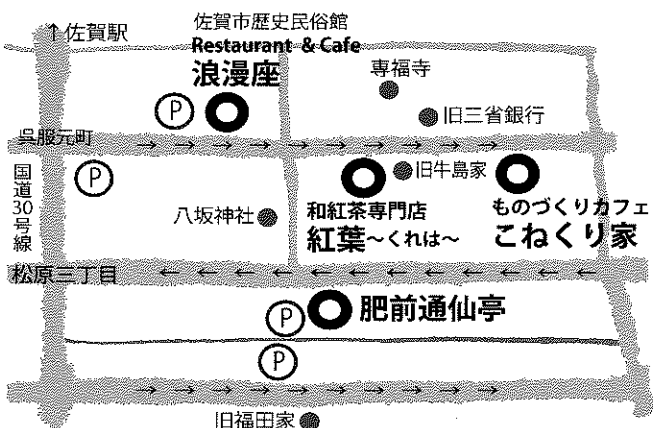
↑佐賀駅

佐賀市歴史民俗館
Restaurant & Cafe
浪漫座

P

専福寺

旧三省銀行

呉服元町

国道30号線

P

旧牛島家

八坂神社

和紅茶専門店
紅葉～くれは～

ものづくりカフェ
こねくり家

松原三丁目

P

肥前通仙亭

P

旧福田家